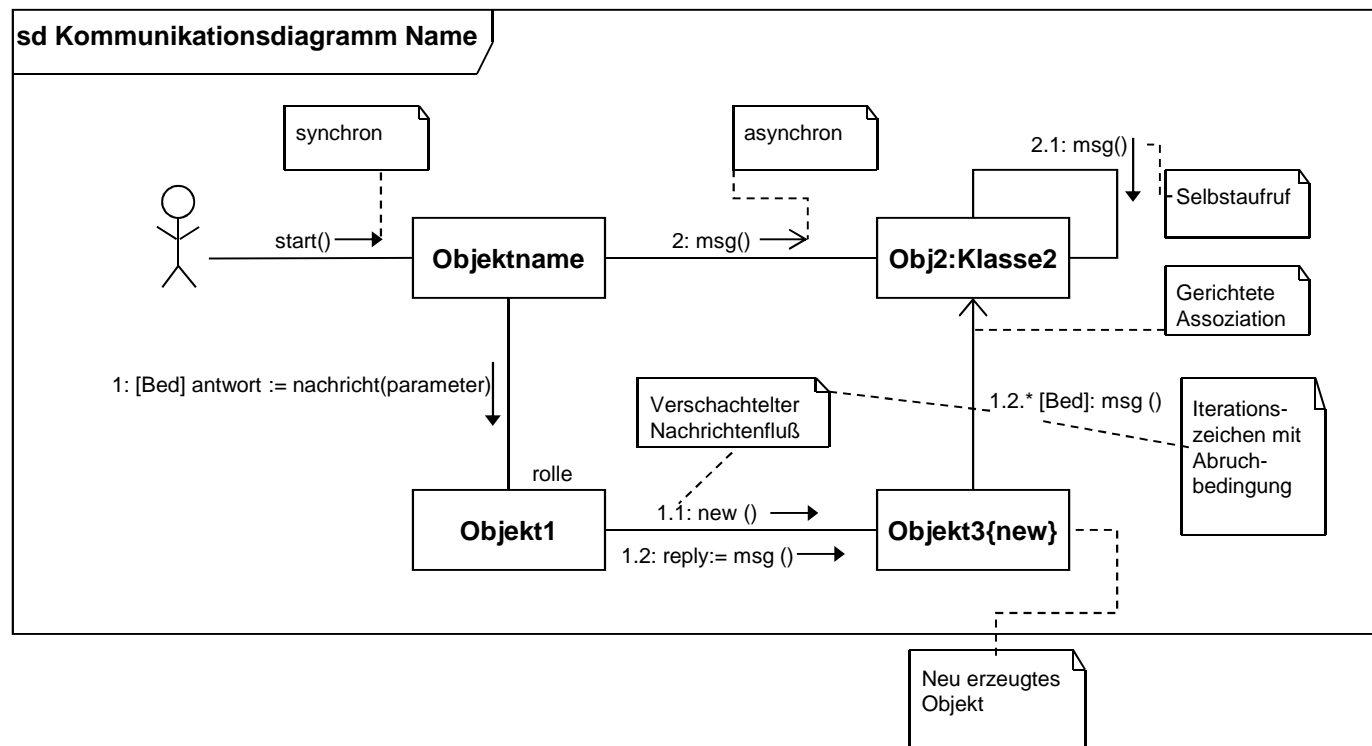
sd Kommunikationsdiagramm Name

synchron

asynchron

2.1: msg()

Selbstaufruf

start()

Objektname

2: msg()

Obj2:Klasse2

Gerichtete Assoziation

1: [Bed] antwort := nachricht(parameter)

Verschachtelter Nachrichtenfluß

1.2.* [Bed]: msg ()

Iterationszeichen mit Abruchbedingung

rolle

Objekt1

1.1: new ()

1.2: reply:= msg ()

Objekt3{new}

Neu erzeugtes Objekt